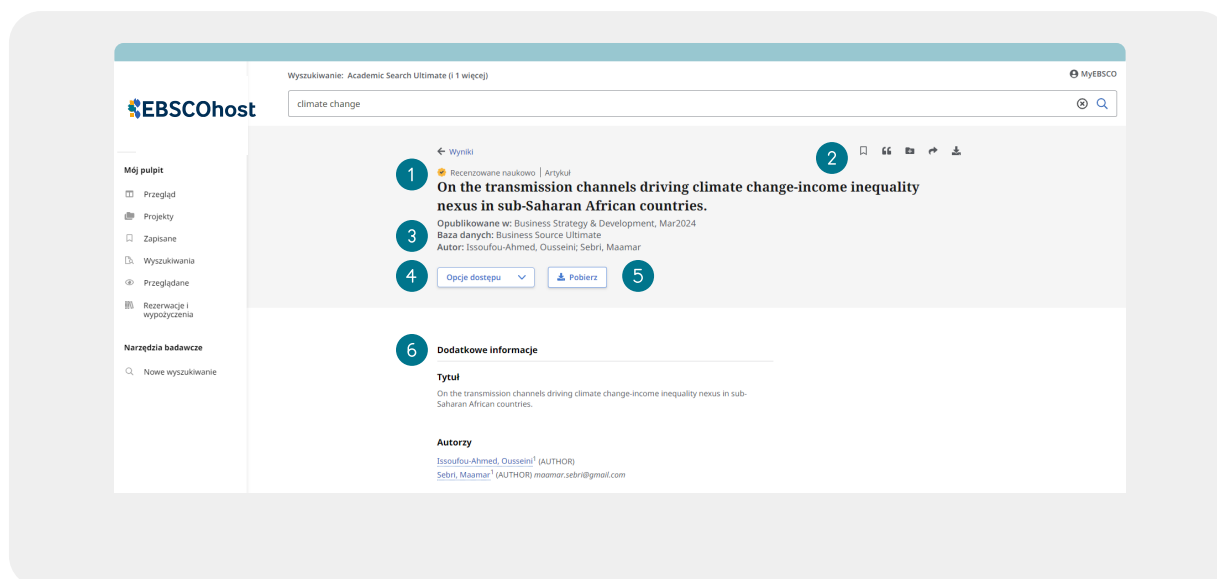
Wyszukiwanie: Academic Search Ultimate (i 1 więcej)

MyEBSCO

EBSCOhost

climate change

Mój pulpit

Przegląd

Projekty

Zapisane

Wyszukiwania

Przeglądane

Rezerwacje i wypożyczenia

Narzędzia badawcze

Nowe wyszukiwanie

← Wyniki

1

Recenzowane naukowo | Artykuł

On the transmission channels driving climate change-income inequality nexus in sub-Saharan African countries.

2

3

Opublikowane w: Business Strategy & Development, Mar2024
Baza danych: Business Source Ultimate
Autor: Issoufou-Ahmed, Ousseini; Sebri, Maamar

4

Opcje dostępu

Pobierz

5

6

Dodatkowe informacje

Tytuł

On the transmission channels driving climate change-income inequality nexus in sub-Saharan African countries.

Autorzy

Issoufou-Ahmed, Ousseini$^1$ (AUTHOR)
Sebri, Maamar$^1$ (AUTHOR) maamar.sebri@gmail.com